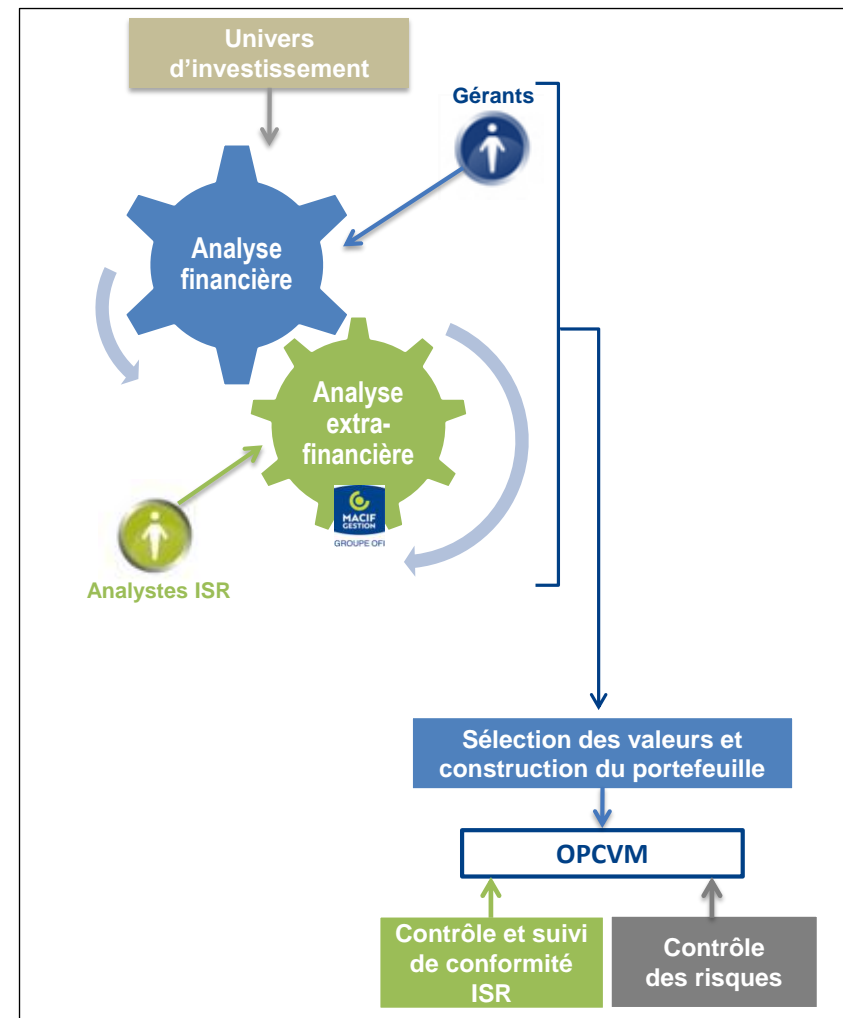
Univers d'investissement

Gérants

Analyse financière

Analyse extra-financière

MACIF GESTION
GROUPE OFI

Analystes ISR

Sélection des valeurs et construction du portefeuille

OPCVM

Contrôle et suivi de conformité ISR

Contrôle des risques